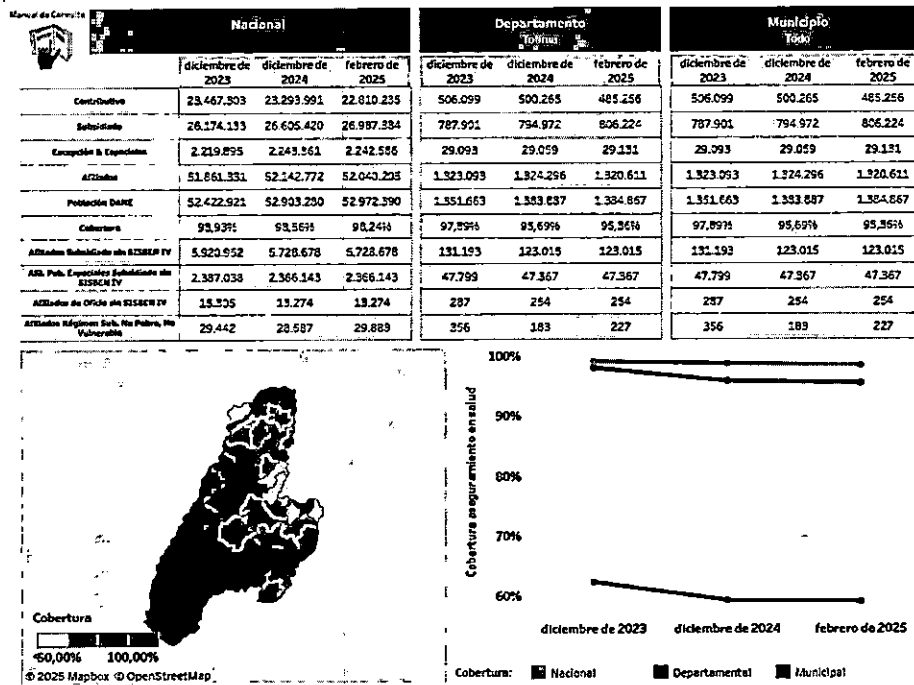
Manual de Consulta

| | Nacional | | | Departamento Tolima | | | Municipio Todo | | |
|---|---|---|---|---|---|---|---|---|---|
| | diciembre de 2023 | diciembre de 2024 | febrero de 2025 | diciembre de 2023 | diciembre de 2024 | febrero de 2025 | diciembre de 2023 | diciembre de 2024 | febrero de 2025 |
| Contributivo | 23.467.303 | 23.293.991 | 22.810.235 | 506.099 | 500.265 | 485.256 | 506.099 | 500.265 | 485.256 |
| Subsidiado | 26.174.133 | 26.605.420 | 26.987.384 | 787.901 | 794.972 | 806.224 | 787.901 | 794.972 | 806.224 |
| Excepción & Especiales | 2.219.895 | 2.243.361 | 2.242.586 | 29.093 | 29.059 | 29.131 | 29.093 | 29.059 | 29.131 |
| Afiliados | 51.861.331 | 52.142.772 | 52.040.205 | 1.323.093 | 1.324.296 | 1.320.611 | 1.323.093 | 1.324.296 | 1.320.611 |
| Población DANE | 52.422.921 | 52.903.280 | 52.972.390 | 1.351.663 | 1.383.837 | 1.384.867 | 1.351.663 | 1.383.887 | 1.384.867 |
| Cobertura | 98,93% | 98,56% | 98,24% | 97,89% | 95,69% | 95,36% | 97,89% | 95,69% | 95,36% |
| Afiliados Subsidiado sin SISBEN IV | 5.920.952 | 5.728.678 | 5.728.678 | 131.193 | 123.015 | 123.015 | 131.193 | 123.015 | 123.015 |
| Afil. Pob. Especiales Subsidiado sin SISBEN IV | 2.387.038 | 2.366.143 | 2.366.143 | 47.799 | 47.367 | 47.367 | 47.799 | 47.367 | 47.367 |
| Afiliados de Oficio sin SISBEN IV | 15.305 | 13.274 | 13.274 | 287 | 254 | 254 | 287 | 254 | 254 |
| Afiliados Régimen Sub. No Pobre, No Vulnerable | 29.442 | 28.587 | 29.889 | 356 | 183 | 227 | 356 | 189 | 227 |

Cobertura
≤60,00% 100,00%
© 2025 Mapbox © OpenStreetMap

100%
90%
80%
70%
60%
Cobertura aseguramiento en salud
diciembre de 2023 diciembre de 2024 febrero de 2025

Cobertura: Nacional Departamental Municipal